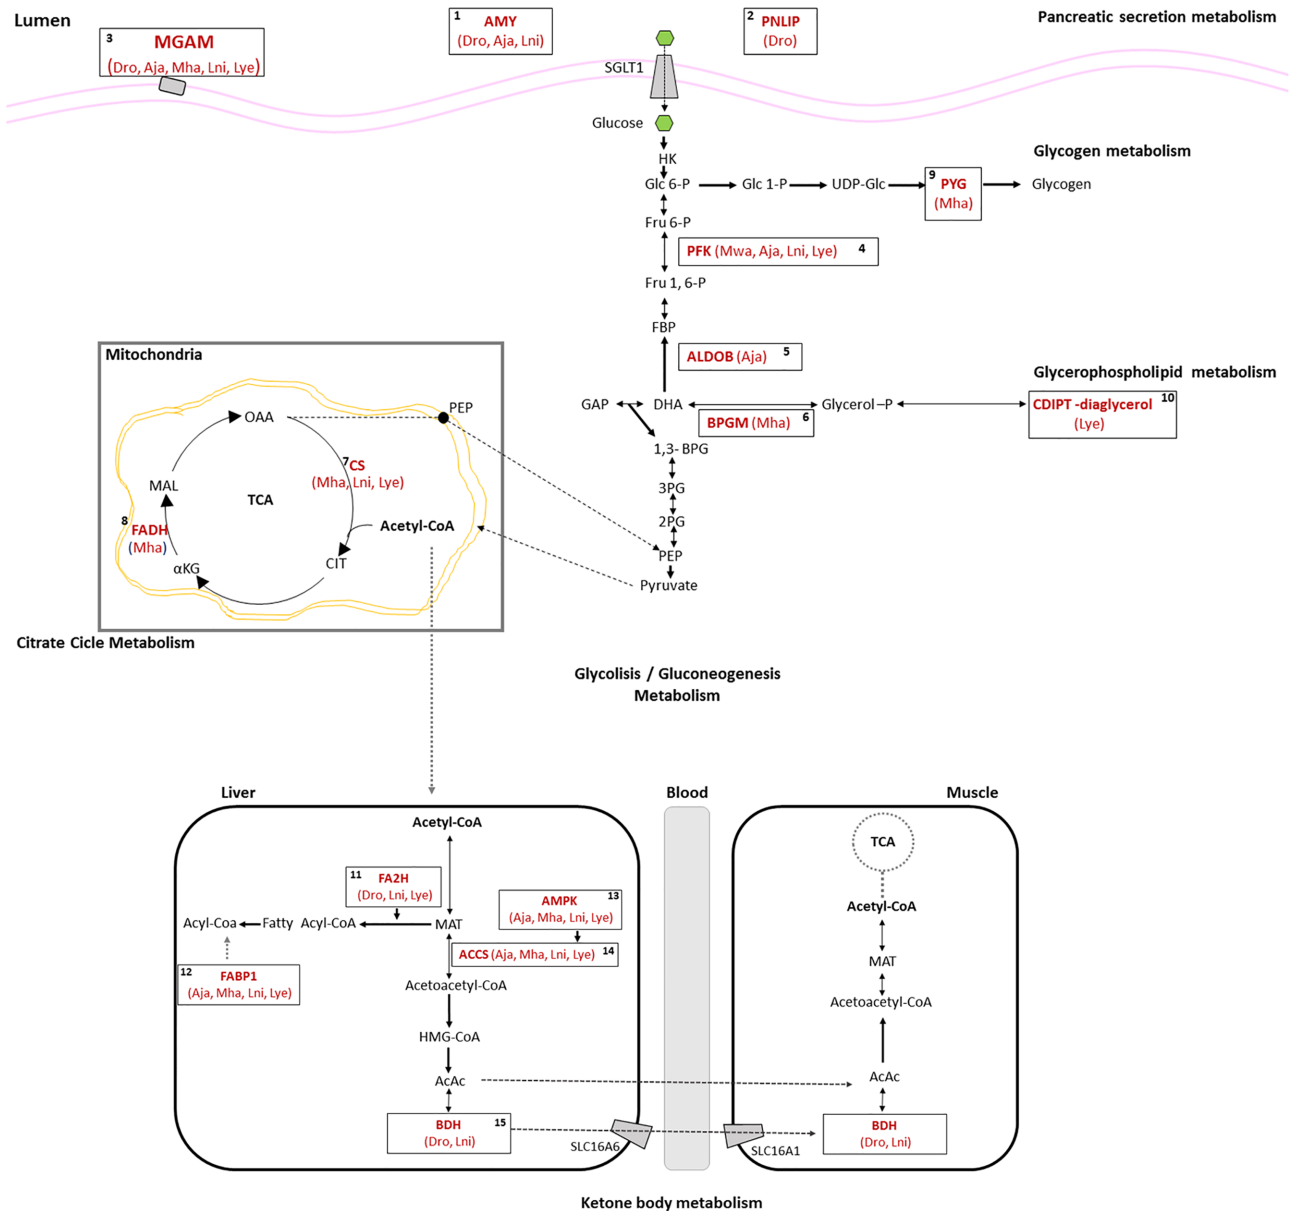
Lumen

3 MGAM
(Dro, Aja, Mha, Lni, Lye)

1 AMY
(Dro, Aja, Lni)

2 PNLIP
(Dro)

Pancreatic secretion metabolism

SGLT1

Glucose

HK

Glycogen metabolism

Glc 6-P → Glc 1-P → UDP-Glc → 9 PYG (Mha) → Glycogen

Fru 6-P

PFK (Mwa, Aja, Lni, Lye) 4

Fru 1, 6-P

FBP

ALDOB (Aja) 5

Mitochondria

OAA

PEP

7 CS
(Mha, Lni, Lye)

MAL

TCA

Acetyl-CoA

8 FADH
(Mha)

αKG

CIT

Citrate Cicle Metabolism

Glycerophospholipid metabolism

GAP

DHA

Glycerol –P

BPGM (Mha) 6

CDIPT -diaglycerol 10
(Lye)

1,3- BPG

3PG

2PG

PEP

Pyruvate

Glycolisis / Gluconeogenesis Metabolism

Liver

Blood

Muscle

Acetyl-CoA

11 FA2H
(Dro, Lni, Lye)

AMPK 13
(Aja, Mha, Lni, Lye)

Acyl-Coa ← Fatty Acyl-CoA ← MAT

ACCS (Aja, Mha, Lni, Lye) 14

12 FABP1
(Aja, Mha, Lni, Lye)

Acetoacetyl-CoA

HMG-CoA

AcAc

BDH 15
(Dro, Lni)

SLC16A6

SLC16A1

TCA

Acetyl-CoA

MAT

Acetoacetyl-CoA

AcAc

BDH
(Dro, Lni)

Ketone body metabolism